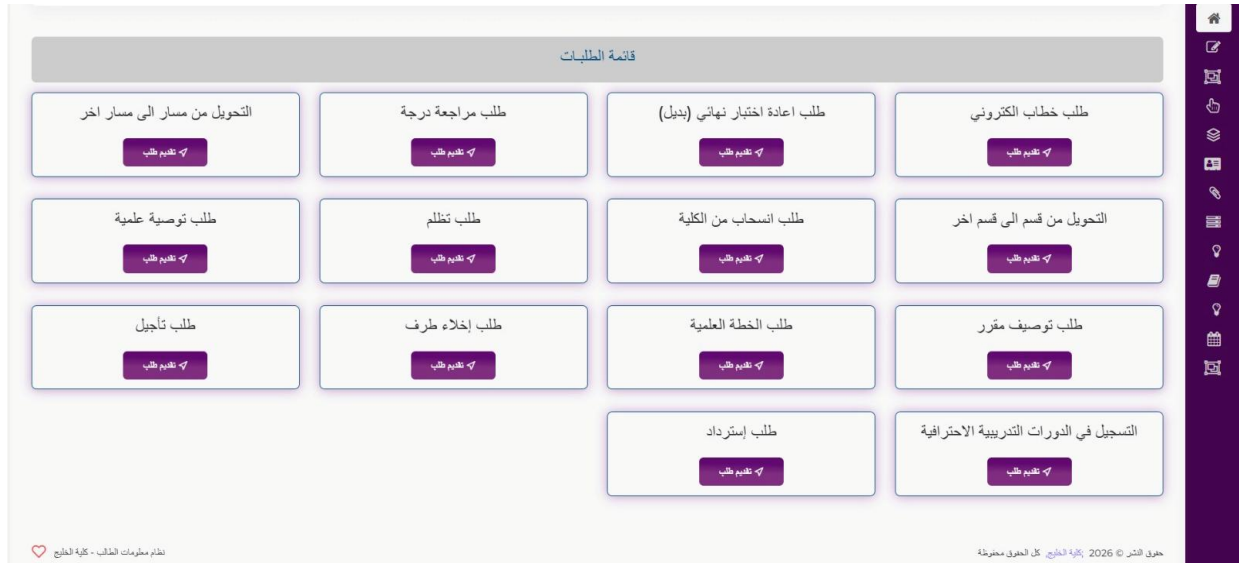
قائمة الطلبات

طلب خطاب الكتروني

تقديم طلب

طلب اعادة اختبار نهائي (بديل)

تقديم طلب

طلب مراجعة درجة

تقديم طلب

التحويل من مسار الى مسار اخر

تقديم طلب

التحويل من قسم الى قسم اخر

تقديم طلب

طلب انسحاب من الكلية

تقديم طلب

طلب تظلم

تقديم طلب

طلب توصية علمية

تقديم طلب

طلب توصيف مقرر

تقديم طلب

طلب الخطة العلمية

تقديم طلب

طلب إخلاء طرف

تقديم طلب

طلب تأجيل

تقديم طلب

التسجيل في الدورات التدريبية الاحترافية

تقديم طلب

طلب إسترداد

تقديم طلب

حقوق النشر © 2026 كلية الخليج. كل الحقوق محفوظة

نظام معلومات الطالب - كلية الخليج